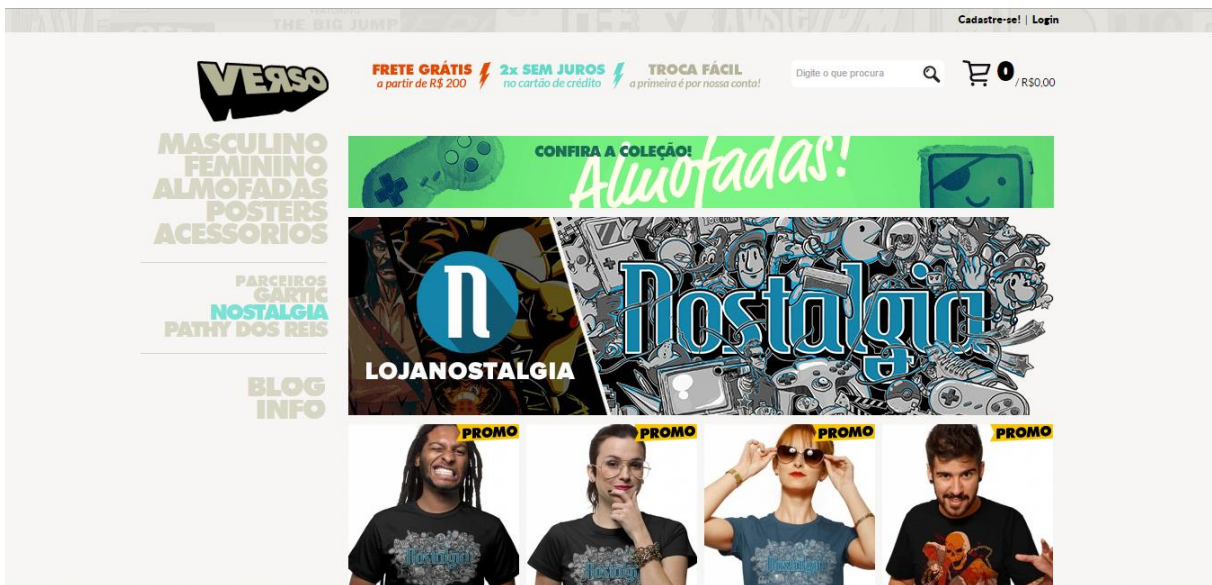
THE BIG JUMP

Cadastre-se! | Login

VERSO

FRETE GRÁTIS
a partir de R$ 200

2x SEM JUROS
no cartão de crédito

TROCA FÁCIL
a primeira é por nossa conta!

Digite o que procura

0 / R$0,00

MASCULINO
FEMININO
ALMOFADAS
POSTERS
ACESSORIOS

PARCEIROS
GARTIC
NOSTALGIA
PATHY DOS REIS

BLOG
INFO

CONFIRA A COLEÇÃO!
Almofadas!

LOJANOSTALGIA

Nostalgia

PROMO

PROMO

PROMO

PROMO